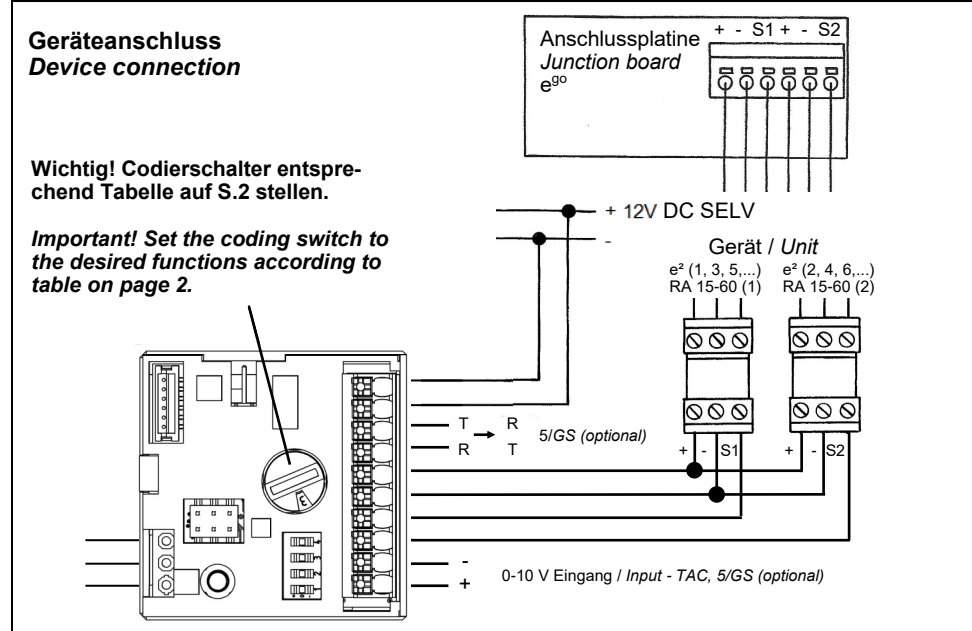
Geräteanschluss
*Device connection*

Anschlussplatine
*Junction board*
$e^{go}$

+ - S1 + - S2

**Wichtig! Codierschalter entsprechend Tabelle auf S.2 stellen.**

***Important! Set the coding switch to the desired functions according to table on page 2.***

+ 12V DC SELV
-

Gerät / *Unit*
e² (1, 3, 5,...)
RA 15-60 (1)
e² (2, 4, 6,...)
RA 15-60 (2)

T → R
R T
5/*GS (optional)*

+ - S1
+ - S2

-
+
0-10 V Eingang / *Input - TAC, 5/GS (optional)*